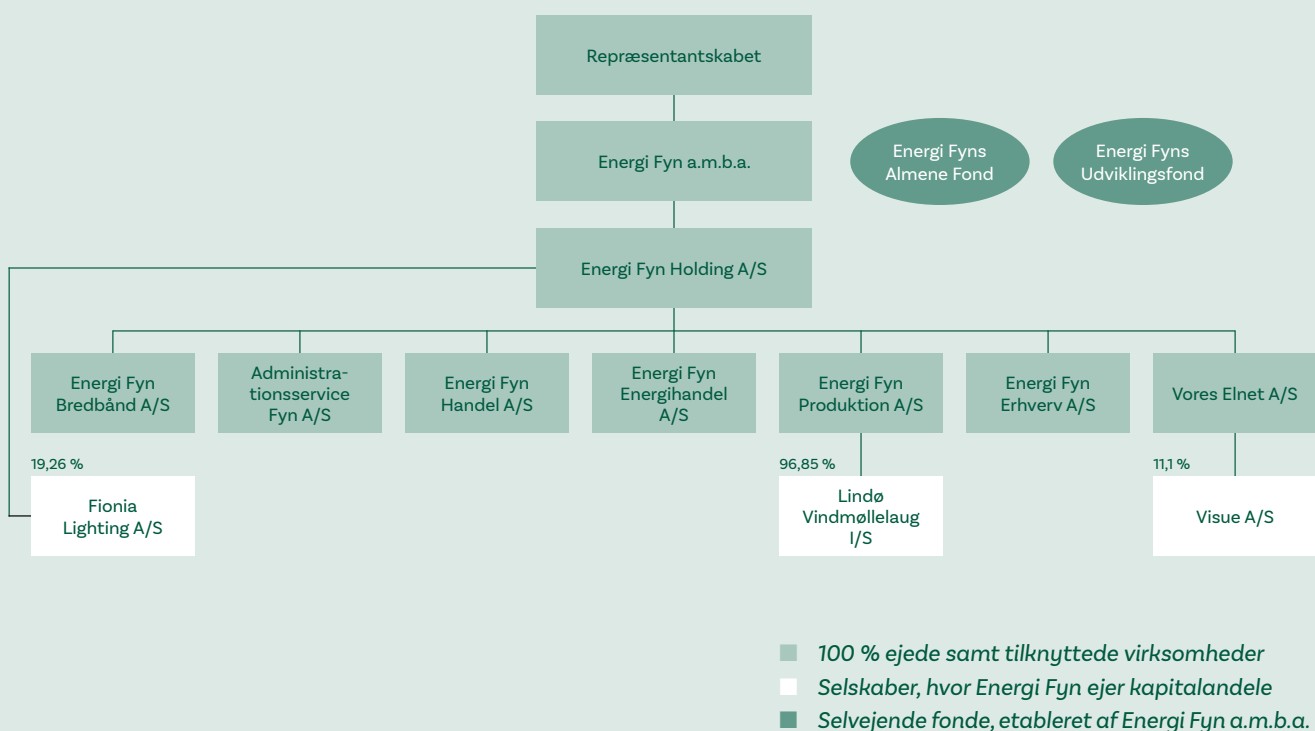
Repræsentantskabet

Energi Fyn a.m.b.a.

Energi Fyns Almene Fond

Energi Fyns Udviklingsfond

Energi Fyn Holding A/S

Energi Fyn Bredbånd A/S

Administrationsservice Fyn A/S

Energi Fyn Handel A/S

Energi Fyn Energihandel A/S

Energi Fyn Produktion A/S

Energi Fyn Erhverv A/S

Vores Elnet A/S

19,26 %

Fionia Lighting A/S

96,85 %

Lindø Vindmøllelaug I/S

11,1 %

Visue A/S

100 % ejede samt tilknyttede virksomheder

Selskaber, hvor Energi Fyn ejer kapitalandele

Selvejende fonde, etableret af Energi Fyn a.m.b.a.